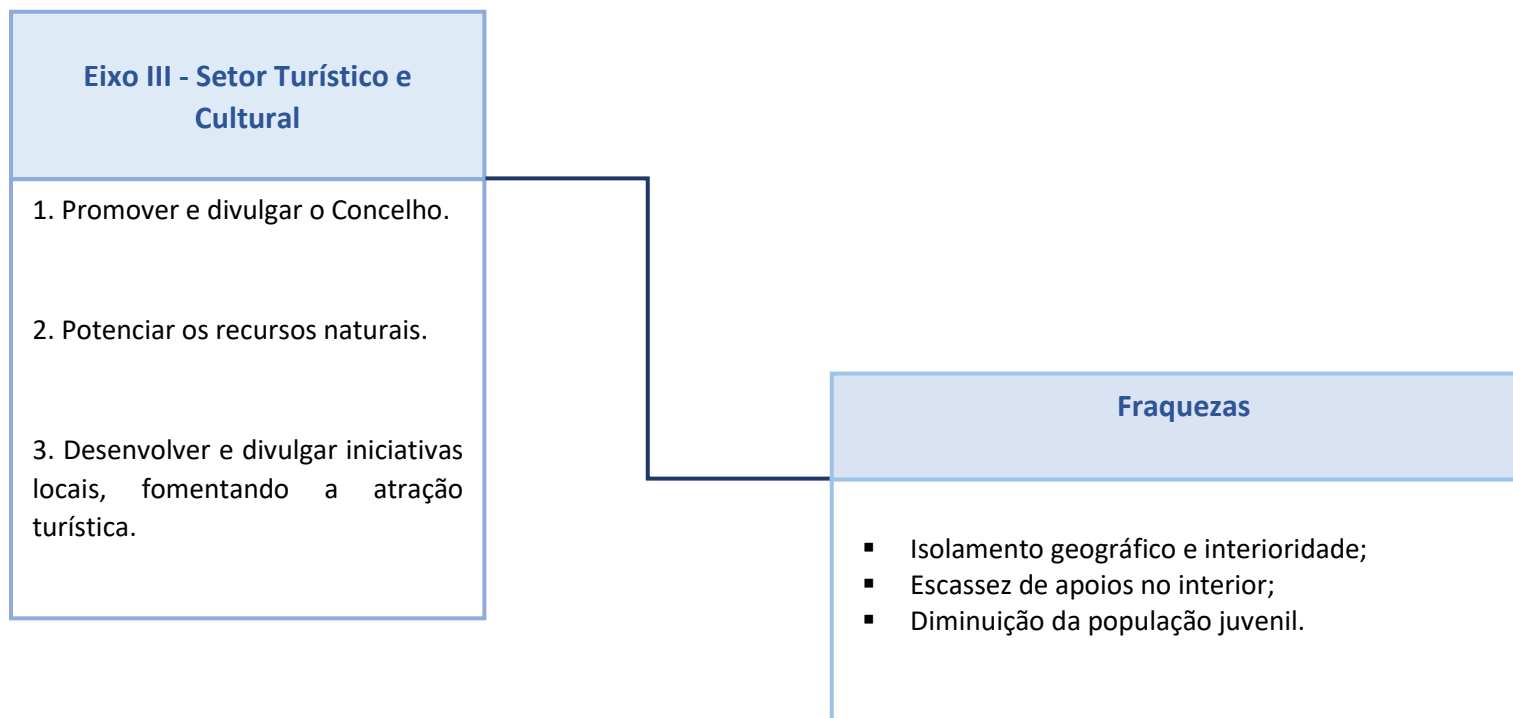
Eixo III - Setor Turístico e Cultural

1. Promover e divulgar o Concelho.

2. Potenciar os recursos naturais.

3. Desenvolver e divulgar iniciativas locais, fomentando a atração turística.

Fraquezas

- Isolamento geográfico e interioridade;
- Escassez de apoios no interior;
- Diminuição da população juvenil.